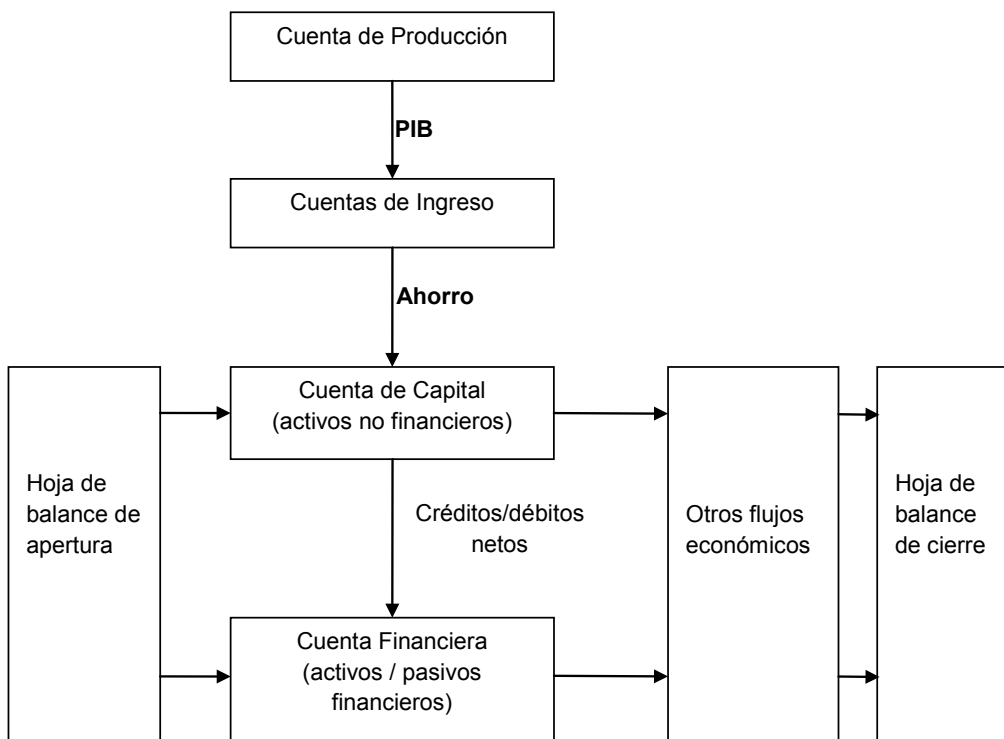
Cuenta de Producción

PIB

Cuentas de Ingreso

Ahorro

Hoja de balance de apertura

Cuenta de Capital (activos no financieros)

Créditos/débitos netos

Cuenta Financiera (activos / pasivos financieros)

Otros flujos económicos

Hoja de balance de cierre